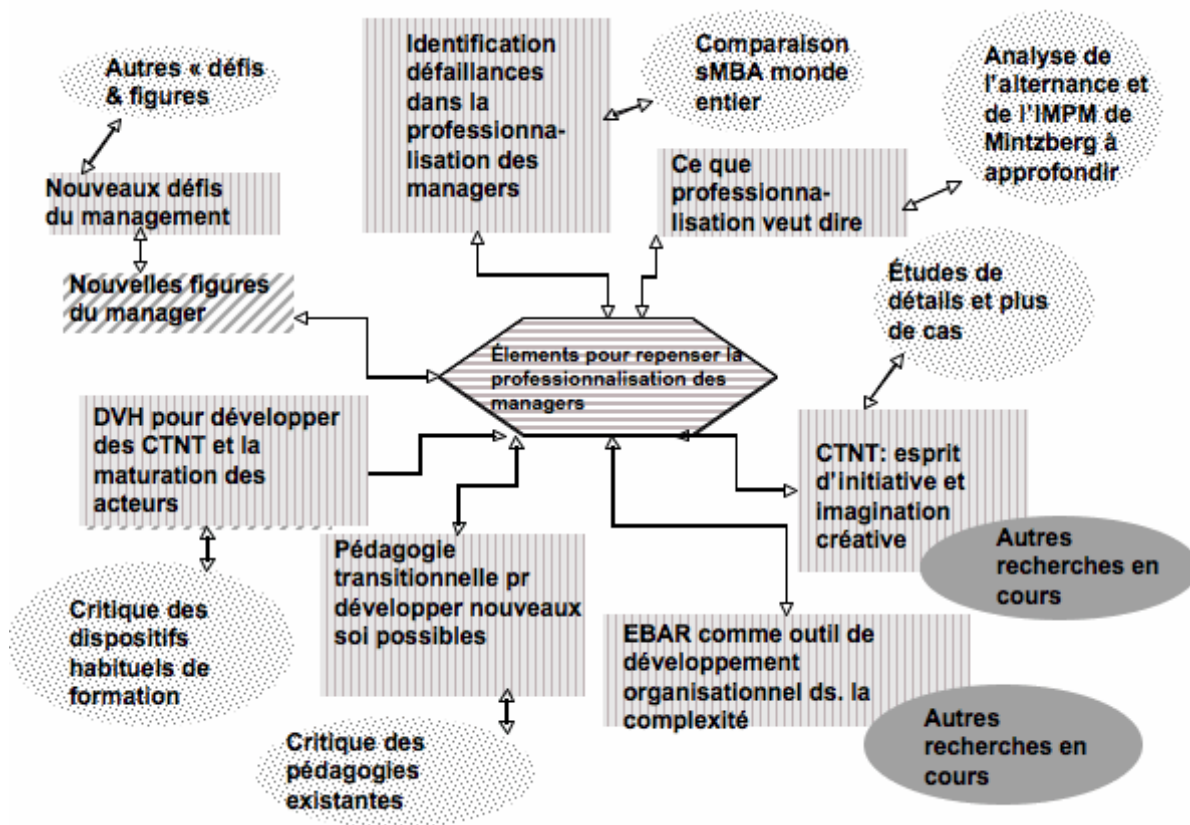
Autres « défis & figures

Nouveaux défis du management

Nouvelles figures du manager

Identification défaillances dans la professionnalisation des managers

Comparaison sMBA monde entier

Ce que professionnalisation veut dire

Analyse de l'alternance et de l'IMPM de Mintzberg à approfondir

Études de détails et plus de cas

Élements pour repenser la professionnalisation des managers

DVH pour développer des CTNT et la maturation des acteurs

CTNT: esprit d'initiative et imagination créative

Autres recherches en cours

Critique des dispositifs habituels de formation

Pédagogie transitionnelle pr développer nouveaux soi possibles

EBAR comme outil de développement organisationnel ds. la complexité

Autres recherches en cours

Critique des pédagogies existantes